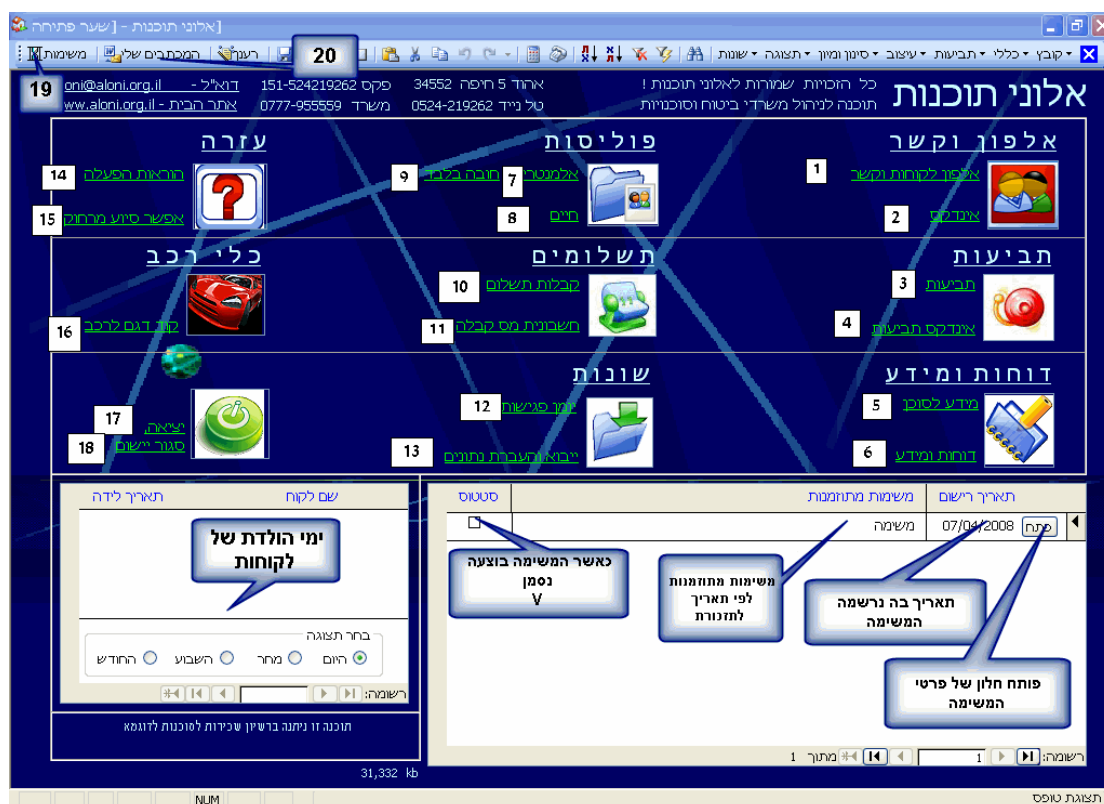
[אלוני תוכנות - [שער פתיחה

קובץ ▾ כללי ▾ תביעות ▾ עיצוב ▾ סינון ומיון ▾ תצוגה ▾ שונות | רענן | המכתבים שלי | משימות

20

19

אלוני תוכנות

כל הזכויות שמורות לאלוני תוכנות !
תוכנה לניהול משרדי ביטוח וסוכנויות

אחוד 5 חיפה 34552 פקס 151-524219262 דוא"ל - oni@aloni.org.il
טל נייד 0524-219262 משרד 0777-955559 אתר הבית - www.aloni.org.il

אלפון וקשר
אלפון לקוחות וקשר 1
אינדקס 2

פוליסות
אלמנטרי 7 חובה בלבד 9
חיים 8

עזרה
הוראות הפעלה 14
אפשר סיוע מרחוק 15

תביעות
תביעות 3
אינדקס תביעות 4

תשלומים
קבלות תשלום 10
חשבונית מס קבלה 11

כלי רכב
קוד דגם לרכב 16

דוחות ומידע
מידע לסוכן 5
דוחות ומידע 6

שונות
יומן פגישות 12
ייבוא והעברת נתונים 13

יציאה 17
סגור יישום 18

| תאריך רישום | משימות מתוזמנות | סטטוס |
|---|---|---|
| פתח 07/04/2008 | משימה | ☐ |

כאשר המשימה בוצעה נסמן V

משימות מתוזמנות לפי תאריך לתזכורת

תאריך בה נרשמה המשימה

פותח חלון של פרטי המשימה

רשומה: 1 מתוך 1

שם לקוח | תאריך לידה

ימי הולדת של לקוחות

בחר תצוגה
היום ○ מחר ○ השבוע ○ החודש

רשומה:

תוכנה זו ניתנה ברשיון שכירות לסוכנות לדוגמא

31,332 kb

תצוגת טופס NUM